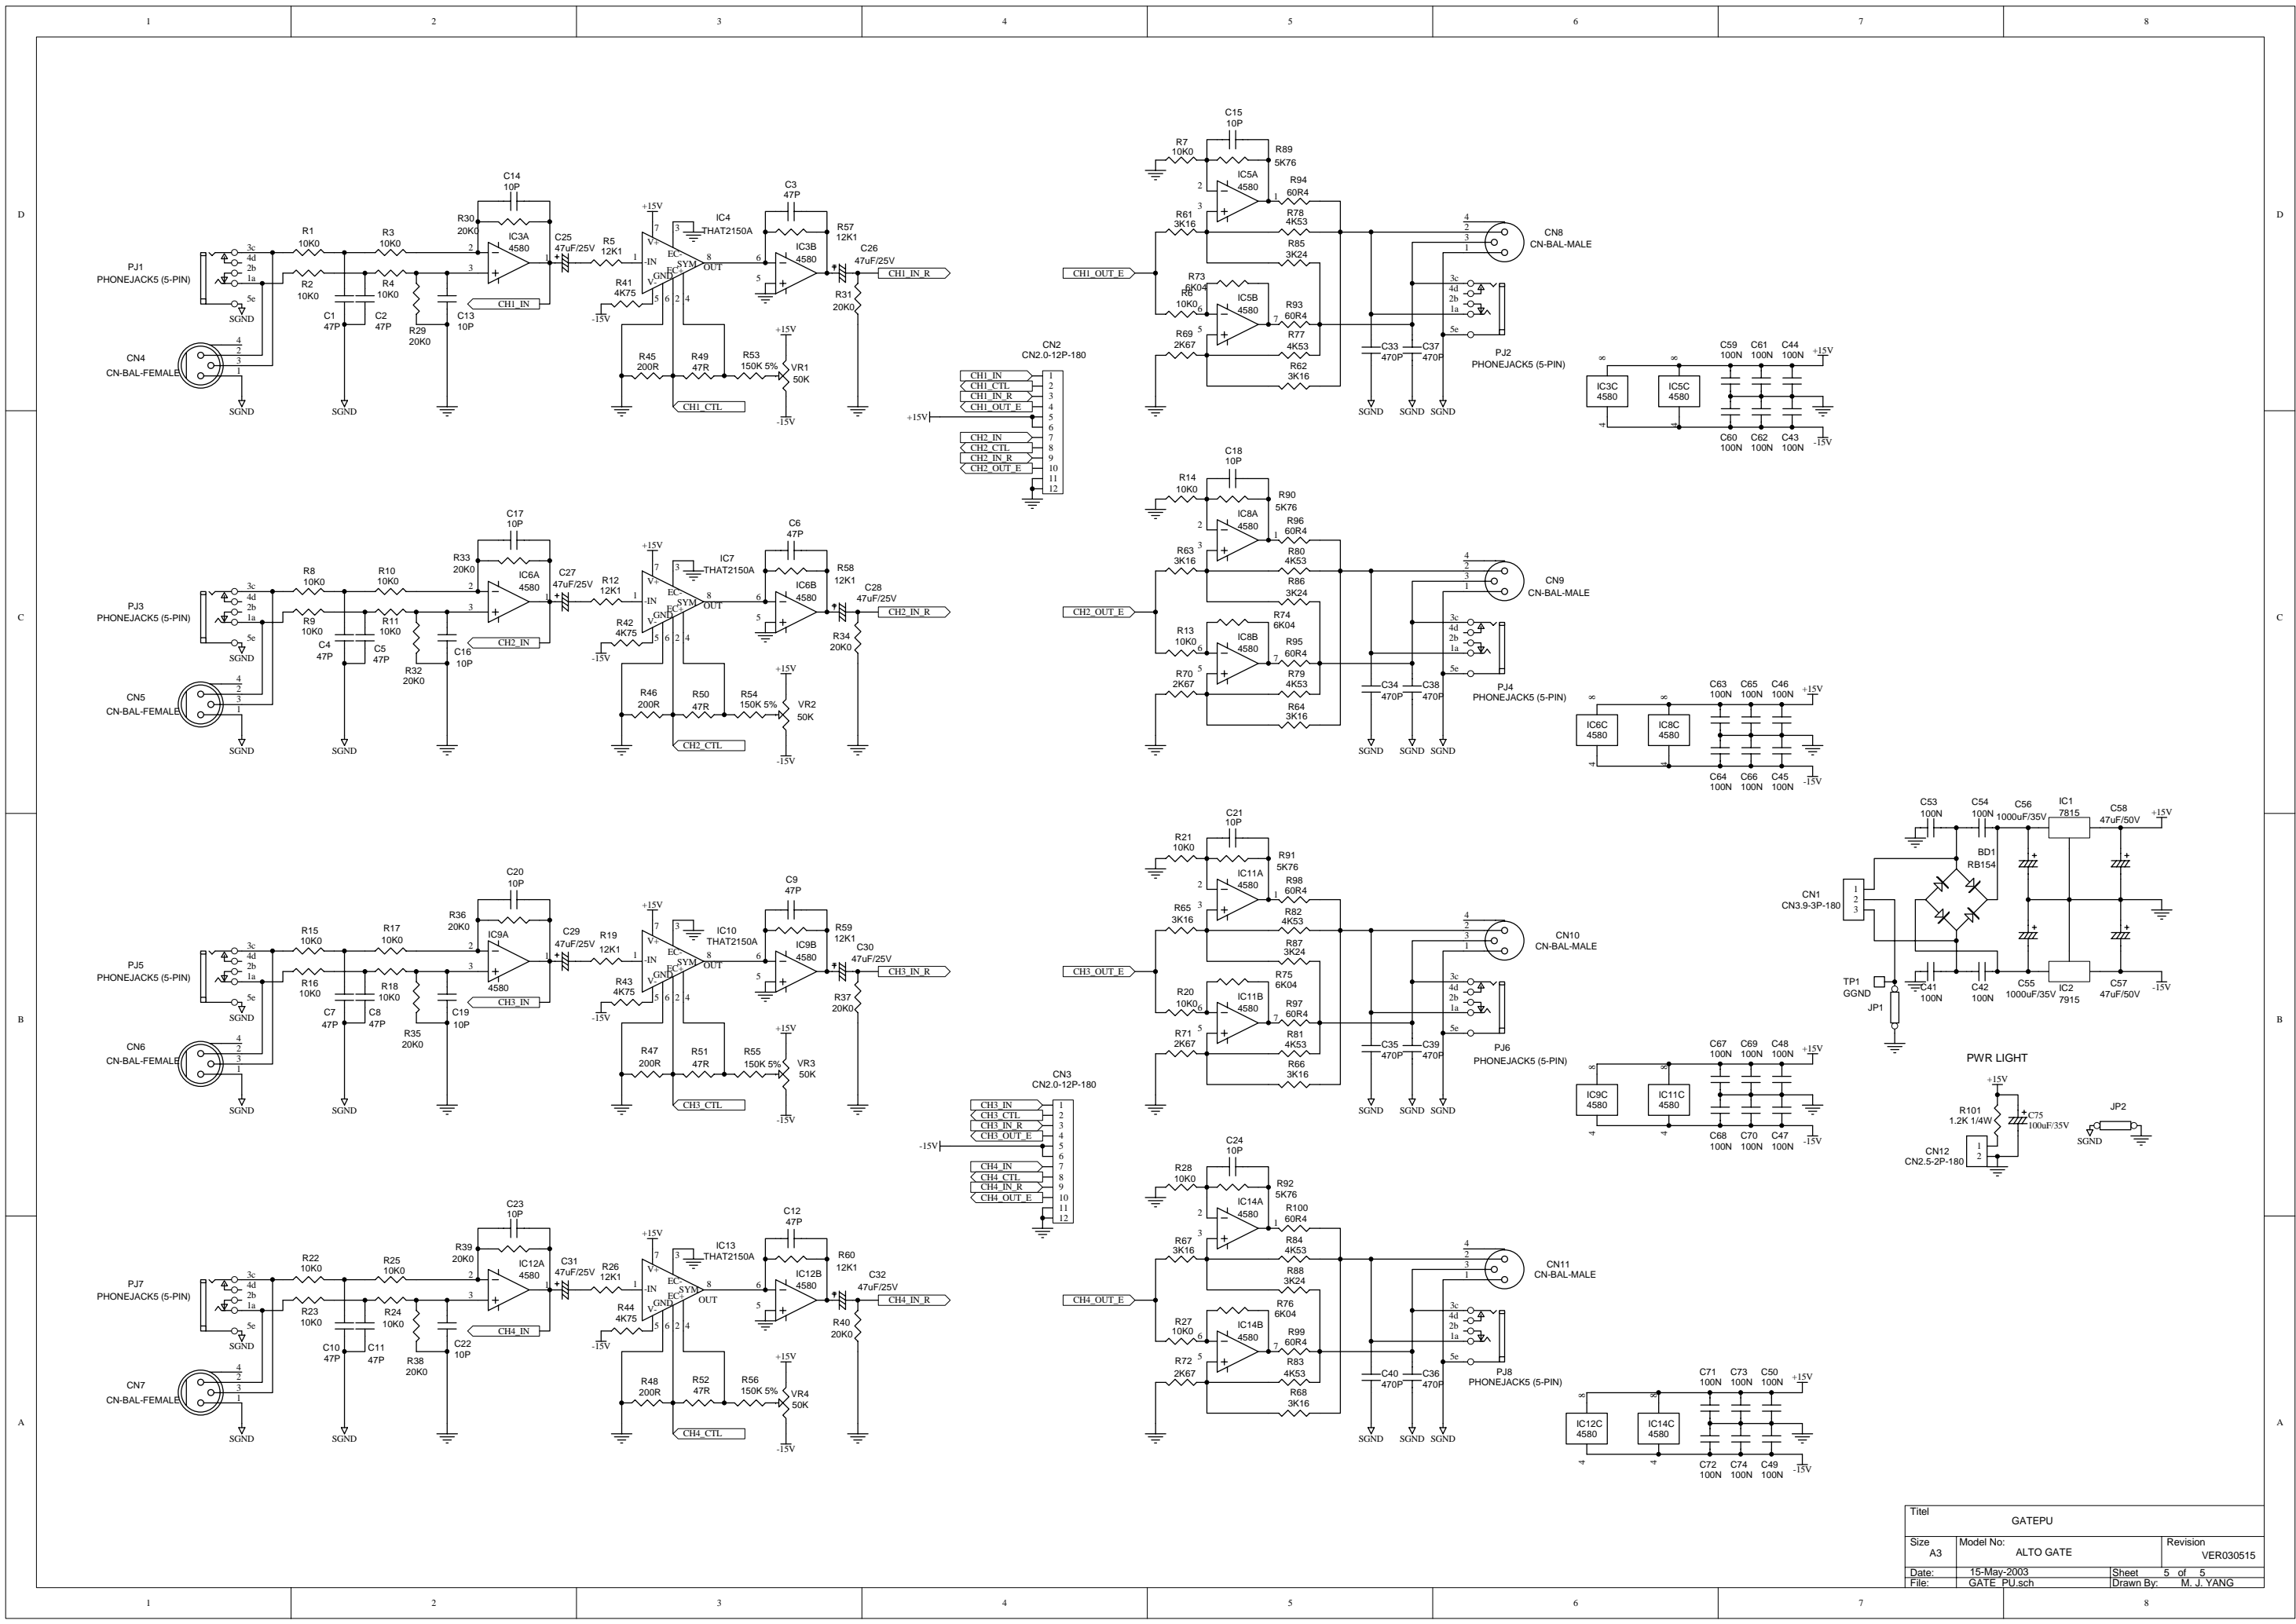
1 2 3 4 5 6 7 8

D C B A

PJ1 PHONEJACK5 (5-PIN)
3c 4d 2b 1a 5e
SGND
CN4 CN-BAL-FEMALE
R1 10K0
R2 10K0
R3 10K0
R4 10K0
C1 47P
C2 47P
R29 20K0
C13 10P
R30 20K0
C14 10P
IC3A 4580
C25 47uF/25V
CH1_IN
R5 12K1
R41 4K75
+15V
-15V
IC4 THAT2150A
-IN EC- EC+ SYM GND V- V+ OUT
C3 47P
R57 12K1
IC3B 4580
C26 47uF/25V
CH1_IN_R
R31 20K0
R45 200R
R49 47R
R53 150K 5%
VR1 50K
CH1_CTL
SGND

CN2 CN2.0-12P-180
CH1_IN
CH1_CTL
CH1_IN_R
CH1_OUT_E
CH2_IN
CH2_CTL
CH2_IN_R
CH2_OUT_E
+15V

C15 10P
R7 10K0
R89 5K76
IC5A 4580
R94 60R4
R78 4K53
R61 3K16
R85 3K24
CH1_OUT_E
R73 6K04
R6 10K0
IC5B 4580
R93 60R4
R69 2K67
R77 4K53
R62 3K16
C33 470P
C37 470P
CN8 CN-BAL-MALE
PJ2 PHONEJACK5 (5-PIN)
IC3C 4580
IC5C 4580
C59 100N C61 100N C44 100N
C60 100N C62 100N C43 100N

PJ3 PHONEJACK5 (5-PIN)
CN5 CN-BAL-FEMALE
R8 10K0 R9 10K0 R10 10K0 R11 10K0
C4 47P C5 47P R32 20K0 C16 10P R33 20K0 C17 10P
IC6A 4580 C27 47uF/25V CH2_IN
R12 12K1 R42 4K75
IC7 THAT2150A
C6 47P R58 12K1 IC6B 4580 C28 47uF/25V CH2_IN_R R34 20K0
R46 200R R50 47R R54 150K 5% VR2 50K CH2_CTL

C18 10P R14 10K0 R90 5K76 IC8A 4580 R96 60R4 R80 4K53 R63 3K16 R86 3K24
CH2_OUT_E R74 6K04 R13 10K0 IC8B 4580 R95 60R4 R70 2K67 R79 4K53 R64 3K16
C34 470P C38 470P CN9 CN-BAL-MALE PJ4 PHONEJACK5 (5-PIN)
IC6C 4580 IC8C 4580
C63 100N C65 100N C46 100N
C64 100N C66 100N C45 100N

PJ5 PHONEJACK5 (5-PIN)
CN6 CN-BAL-FEMALE
R15 10K0 R16 10K0 R17 10K0 R18 10K0
C7 47P C8 47P R35 20K0 C19 10P R36 20K0 C20 10P
IC9A 4580 C29 47uF/25V CH3_IN
R19 12K1 R43 4K75
IC10 THAT2150A
C9 47P R59 12K1 IC9B 4580 C30 47uF/25V CH3_IN_R R37 20K0
R47 200R R51 47R R55 150K 5% VR3 50K CH3_CTL

CN3 CN2.0-12P-180
CH3_IN CH3_CTL CH3_IN_R CH3_OUT_E CH4_IN CH4_CTL CH4_IN_R CH4_OUT_E
-15V

C21 10P R21 10K0 R91 5K76 IC11A 4580 R98 60R4 R82 4K53 R65 3K16 R87 3K24
CH3_OUT_E R75 6K04 R20 10K0 IC11B 4580 R97 60R4 R71 2K67 R81 4K53 R66 3K16
C35 470P C39 470P CN10 CN-BAL-MALE PJ6 PHONEJACK5 (5-PIN)
IC9C 4580 IC11C 4580
C67 100N C69 100N C48 100N
C68 100N C70 100N C47 100N

C53 100N C54 100N C56 1000uF/35V IC1 7815 C58 47uF/50V +15V
BD1 RB154
CN1 CN3.9-3P-180
TP1 GGND JP1
C41 100N C42 100N C55 1000uF/35V IC2 7915 C57 47uF/50V -15V

PWR LIGHT
+15V R101 1.2K 1/4W C75 100uF/35V
CN12 CN2.5-2P-180
JP2 SGND

PJ7 PHONEJACK5 (5-PIN)
CN7 CN-BAL-FEMALE
R22 10K0 R23 10K0 R25 10K0 R24 10K0
C10 47P C11 47P R38 20K0 C22 10P R39 20K0 C23 10P
IC12A 4580 C31 47uF/25V CH4_IN
R26 12K1 R44 4K75
IC13 THAT2150A
C12 47P R60 12K1 IC12B 4580 C32 47uF/25V CH4_IN_R R40 20K0
R48 200R R52 47R R56 150K 5% VR4 50K CH4_CTL

C24 10P R28 10K0 R92 5K76 IC14A 4580 R100 60R4 R84 4K53 R67 3K16 R88 3K24
CH4_OUT_E R76 6K04 R27 10K0 IC14B 4580 R99 60R4 R72 2K67 R83 4K53 R68 3K16
C40 470P C36 470P CN11 CN-BAL-MALE PJ8 PHONEJACK5 (5-PIN)
IC12C 4580 IC14C 4580
C71 100N C73 100N C50 100N
C72 100N C74 100N C49 100N

| Titel | GATEPU | |
|---|---|---|
| Size A3 | Model No: ALTO GATE | Revision VER030515 |
| Date: 15-May-2003 | Sheet 5 of 5 | |
| File: GATE_PU.sch | Drawn By: M. J. YANG | |